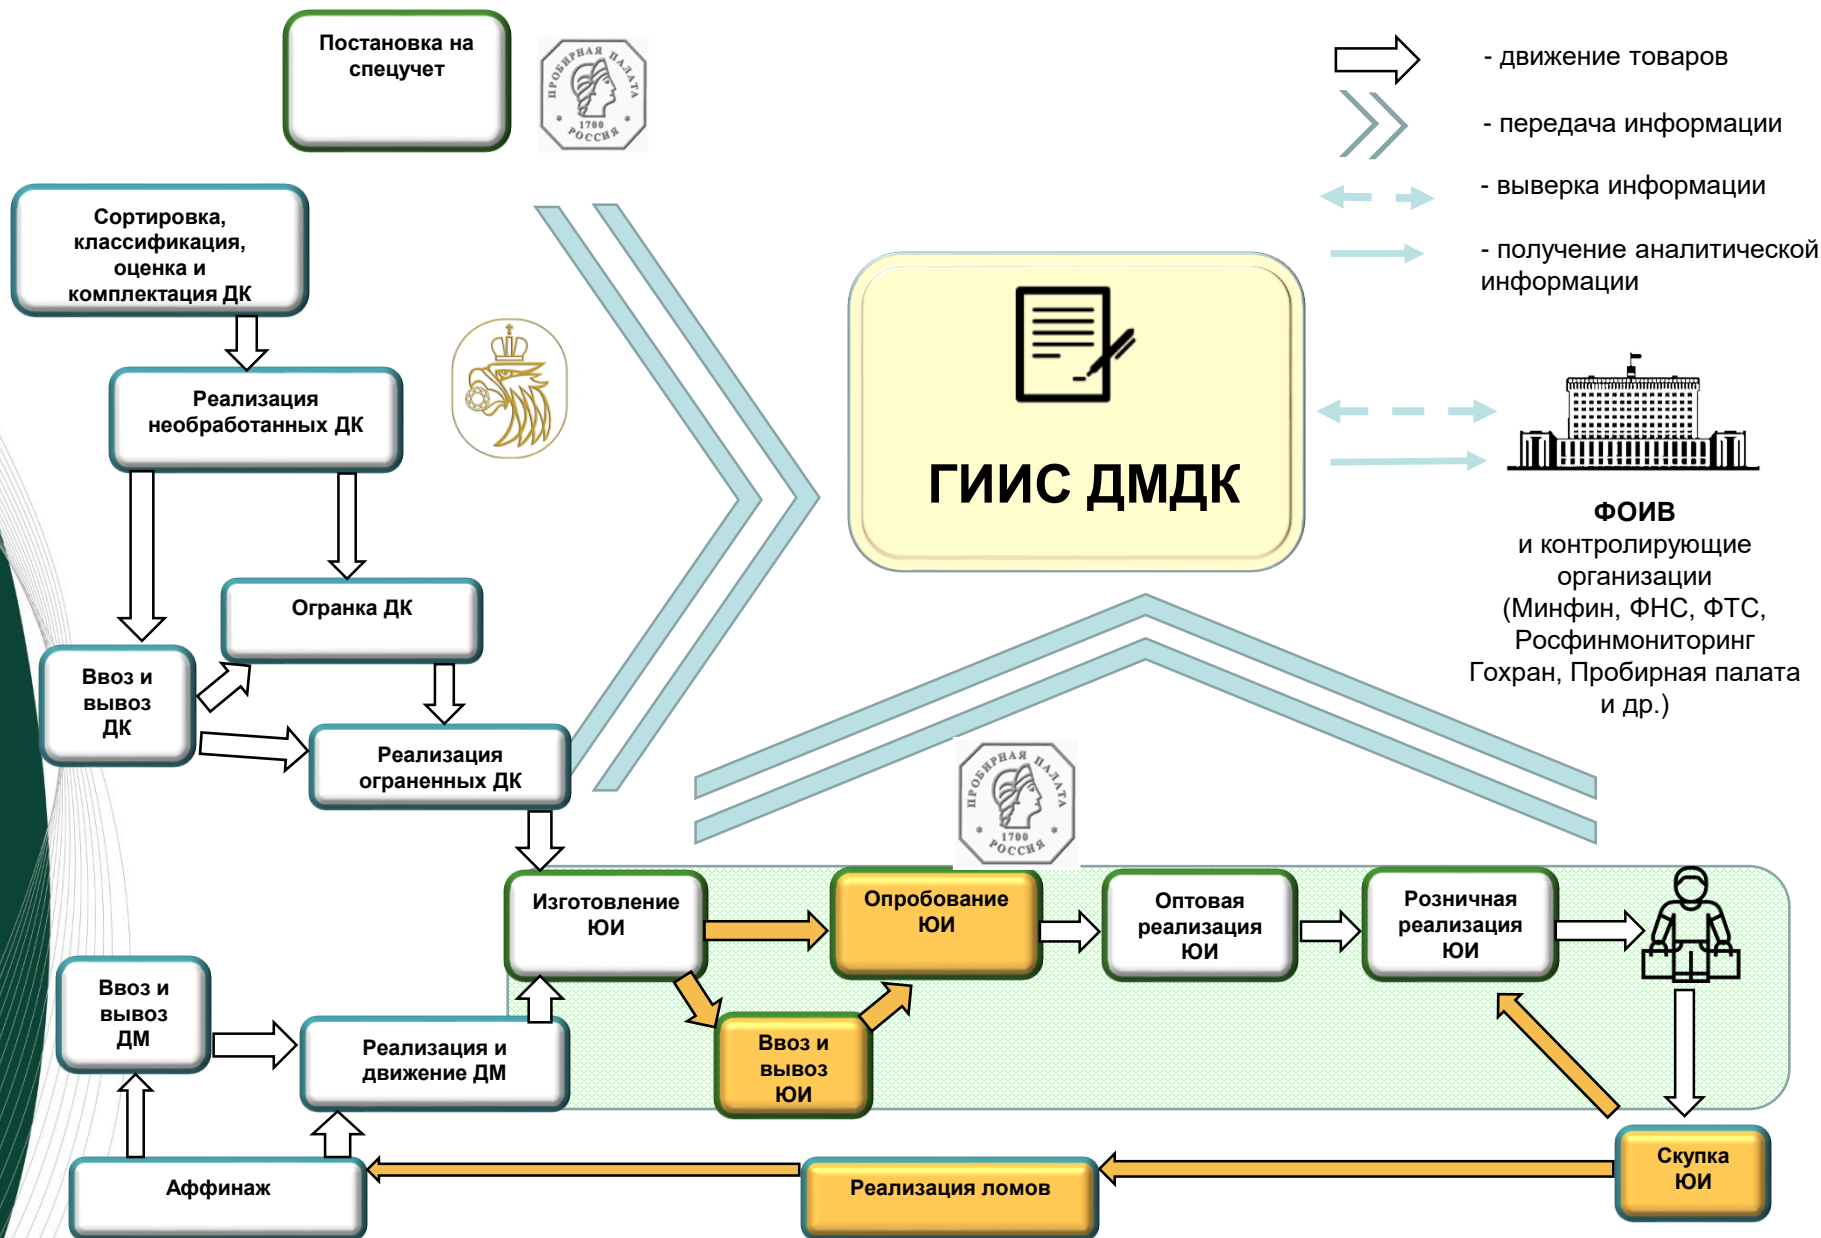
Постановка на спецучет

ПРОБИРНАЯ ПАЛАТА 1700 РОССИЯ

- движение товаров

- передача информации

- выверка информации

- получение аналитической информации

Сортировка, классификация, оценка и комплектация ДК

Реализация необработанных ДК

ГИИС ДМДК

ФОИВ
и контролирующие организации (Минфин, ФНС, ФТС, Росфинмониторинг Гохран, Пробирная палата и др.)

Огранка ДК

Ввоз и вывоз ДК

Реализация ограненных ДК

ПРОБИРНАЯ ПАЛАТА 1700 РОССИЯ

Изготовление ЮИ

Опробование ЮИ

Оптовая реализация ЮИ

Розничная реализация ЮИ

Ввоз и вывоз ДМ

Реализация и движение ДМ

Ввоз и вывоз ЮИ

Аффинаж

Реализация ломов

Скупка ЮИ